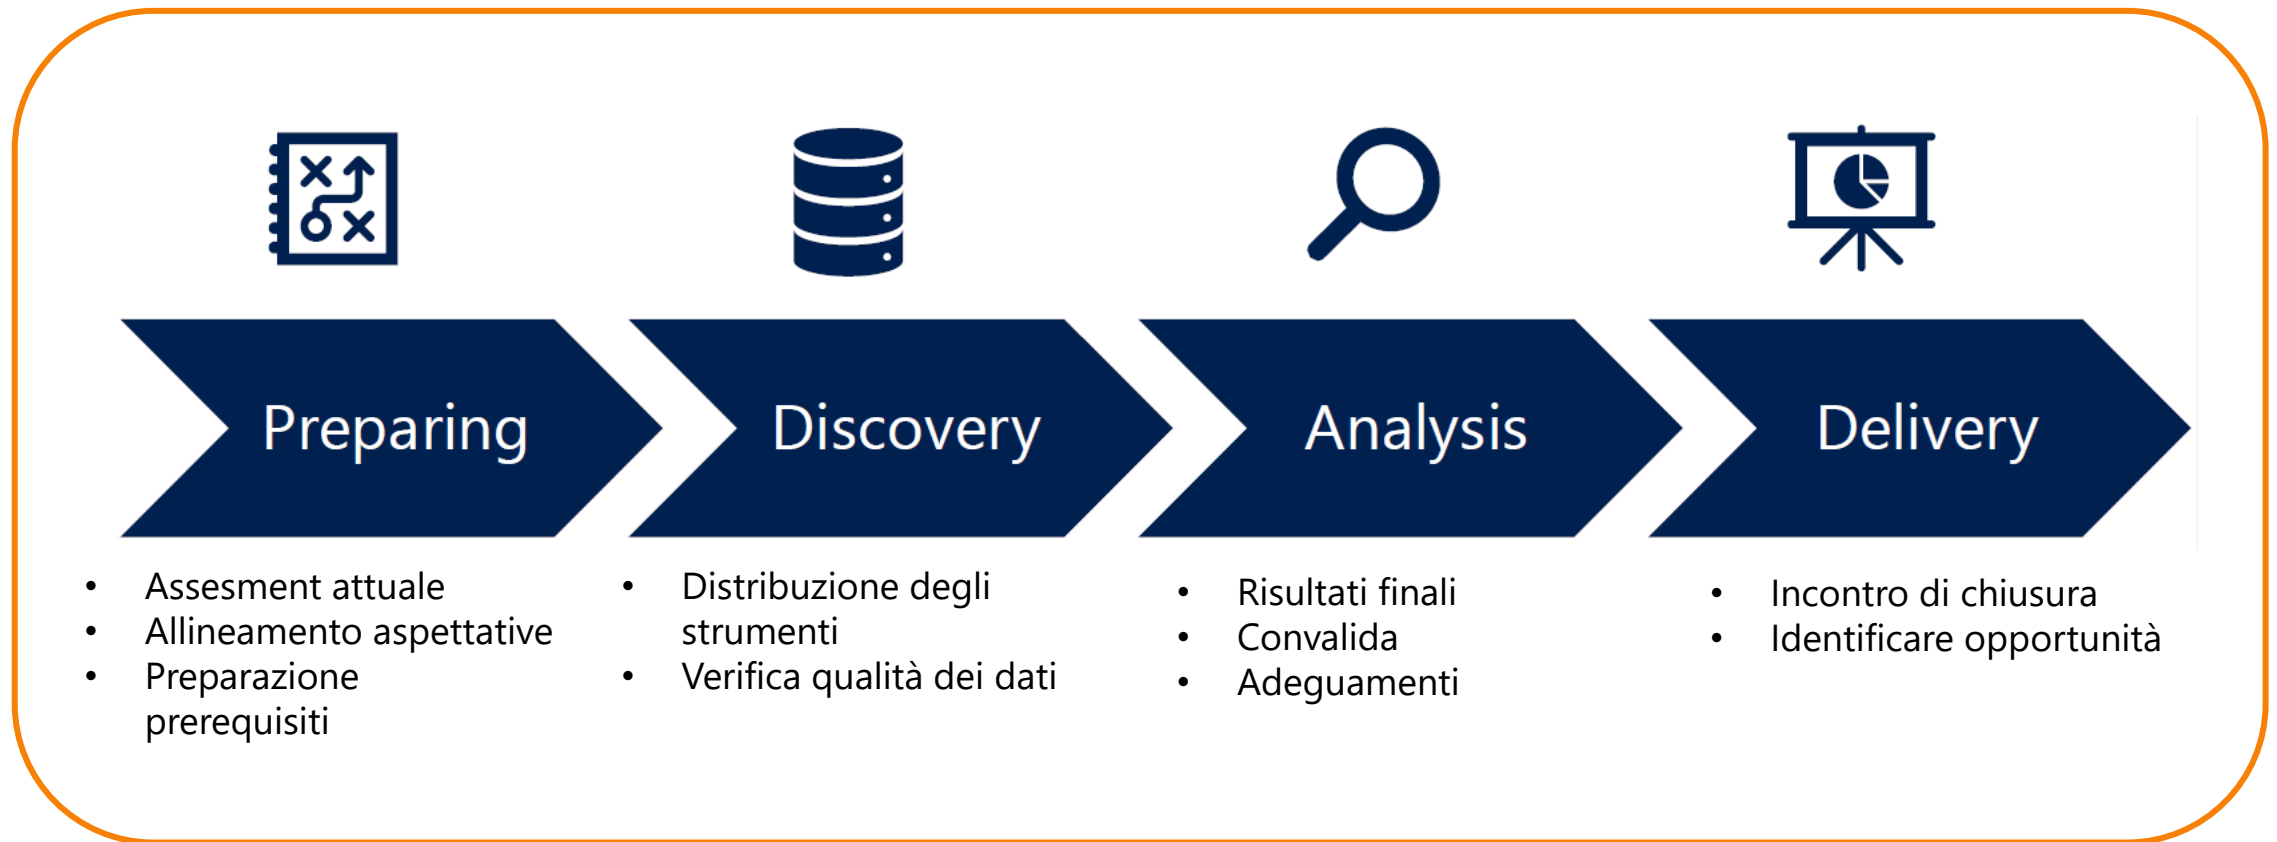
Preparing

- Assesment attuale
- Allineamento aspettative
- Preparazione prerequisiti

Discovery

- Distribuzione degli strumenti
- Verifica qualità dei dati

Analysis

- Risultati finali
- Convalida
- Adeguamenti

Delivery

- Incontro di chiusura
- Identificare opportunità